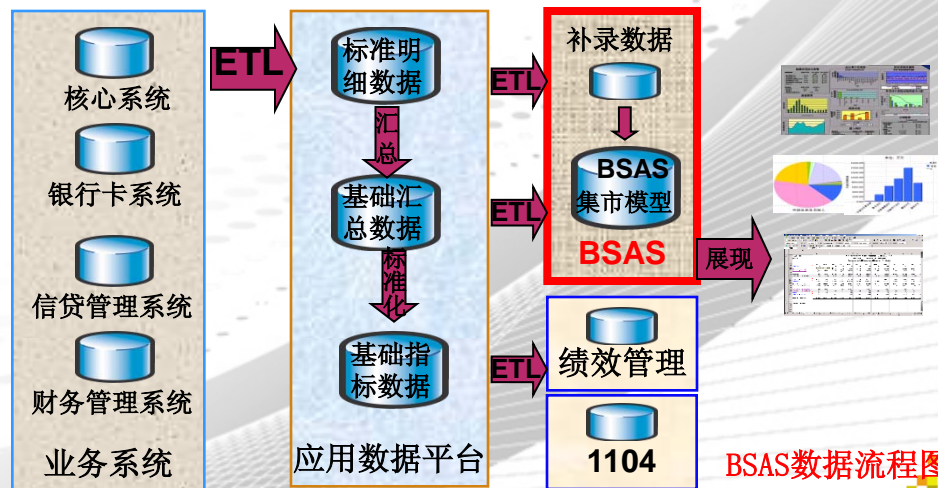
核心系统

银行卡系统

信贷管理系统

财务管理系统

业务系统

ETL

标准明细数据

汇总

基础汇总数据

标准化

基础指标数据

应用数据平台

ETL

ETL

ETL

补录数据

BSAS集市模型

BSAS

展现

绩效管理

1104

BSAS数据流程图